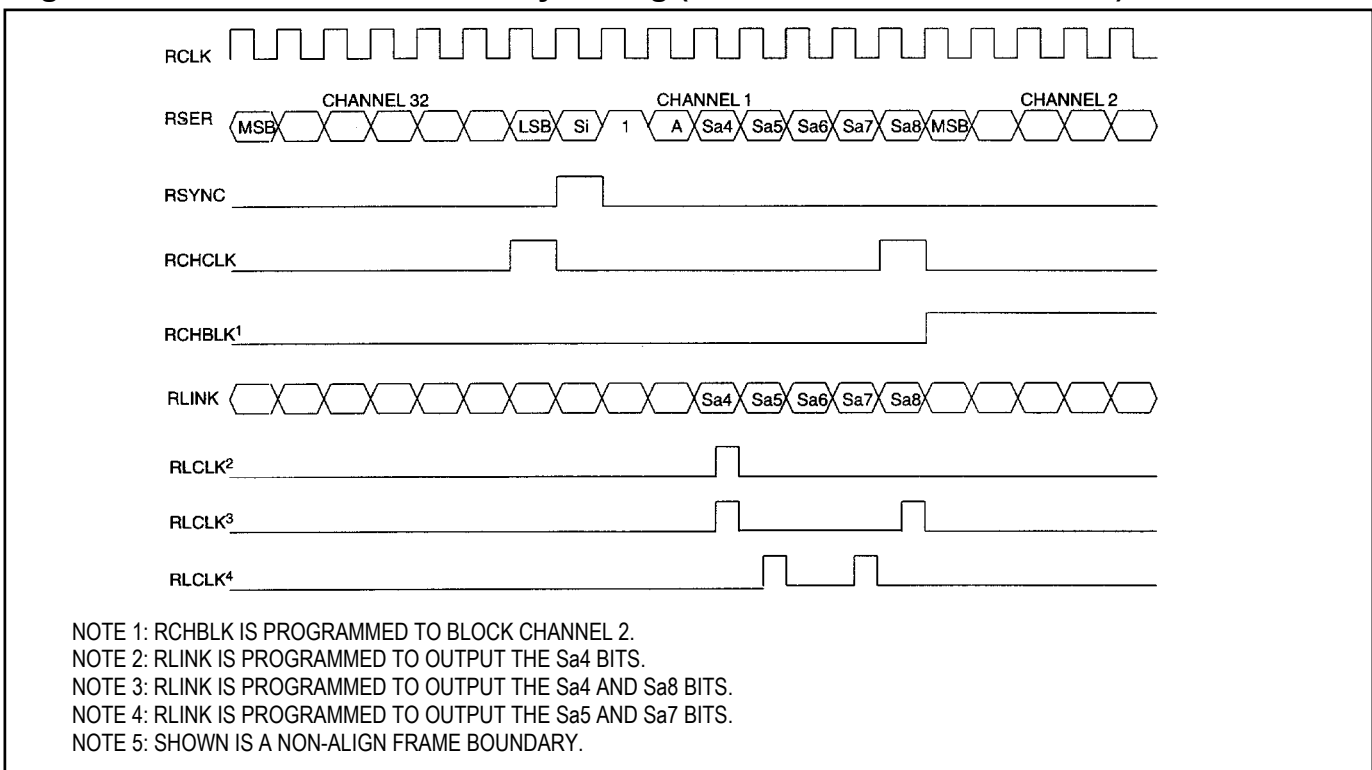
RCLK

RSER MSB CHANNEL 32 LSB Si 1 CHANNEL 1 A Sa4 Sa5 Sa6 Sa7 Sa8 MSB CHANNEL 2

RSYNC

RCHCLK

RCHBLK$^1$

RLINK Sa4 Sa5 Sa6 Sa7 Sa8

RLCLK$^2$

RLCLK$^3$

RLCLK$^4$

NOTE 1: RCHBLK IS PROGRAMMED TO BLOCK CHANNEL 2.
NOTE 2: RLINK IS PROGRAMMED TO OUTPUT THE Sa4 BITS.
NOTE 3: RLINK IS PROGRAMMED TO OUTPUT THE Sa4 AND Sa8 BITS.
NOTE 4: RLINK IS PROGRAMMED TO OUTPUT THE Sa5 AND Sa7 BITS.
NOTE 5: SHOWN IS A NON-ALIGN FRAME BOUNDARY.